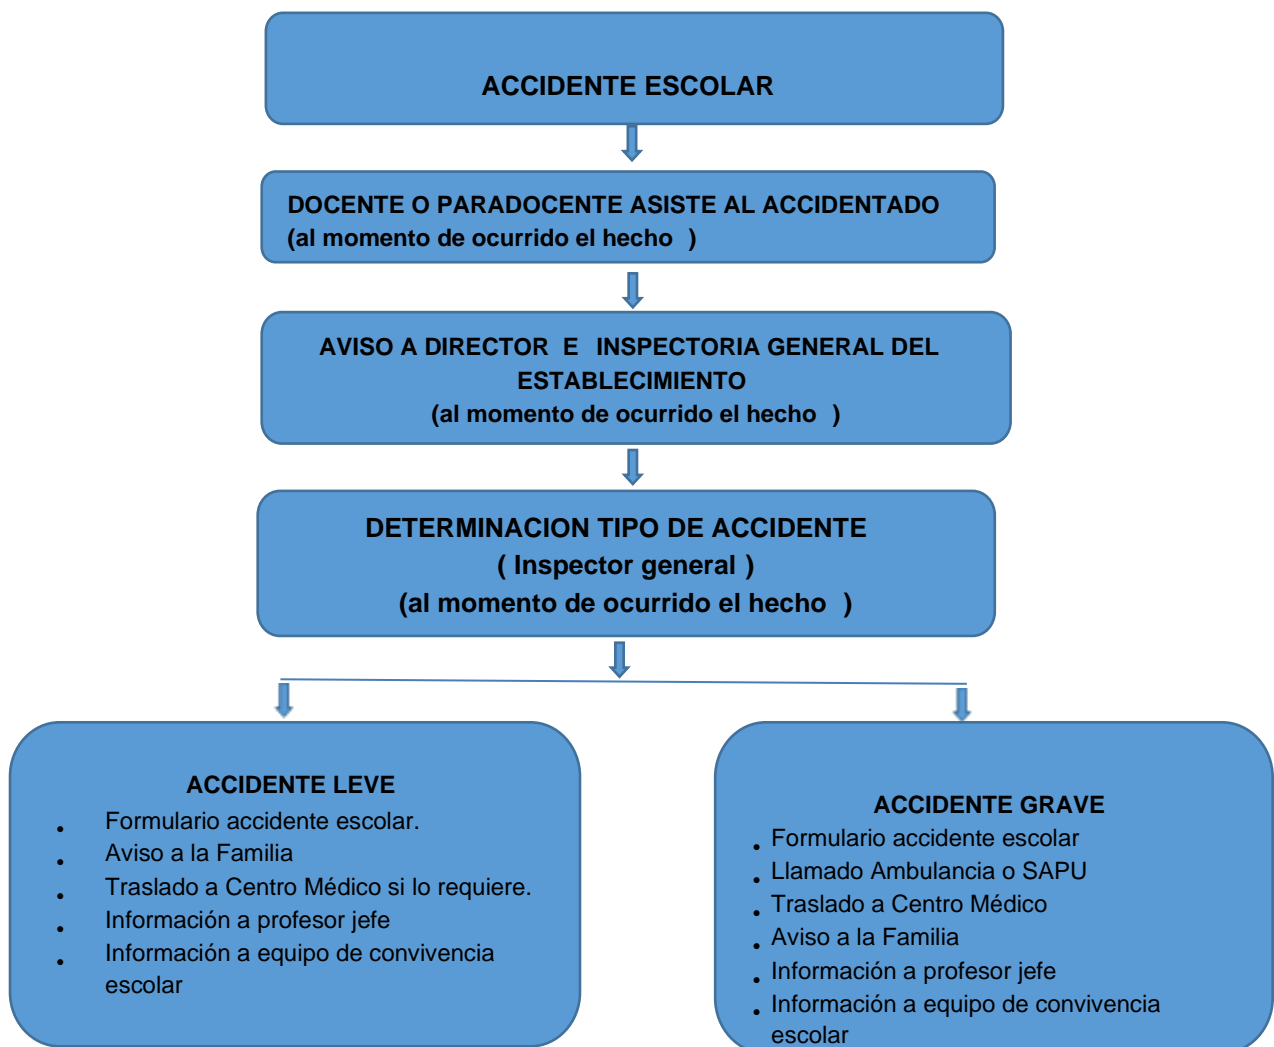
ACCIDENTE ESCOLAR

DOCENTE O PARADOCENTE ASISTE AL ACCIDENTADO (al momento de ocurrido el hecho )

AVISO A DIRECTOR E INSPECTORIA GENERAL DEL ESTABLECIMIENTO (al momento de ocurrido el hecho )

DETERMINACION TIPO DE ACCIDENTE ( Inspector general ) (al momento de ocurrido el hecho )

ACCIDENTE LEVE

- Formulario accidente escolar.
- Aviso a la Familia
- Traslado a Centro Médico si lo requiere.
- Información a profesor jefe
- Información a equipo de convivencia escolar

ACCIDENTE GRAVE

- Formulario accidente escolar
- Llamado Ambulancia o SAPU
- Traslado a Centro Médico
- Aviso a la Familia
- Información a profesor jefe
- Información a equipo de convivencia escolar